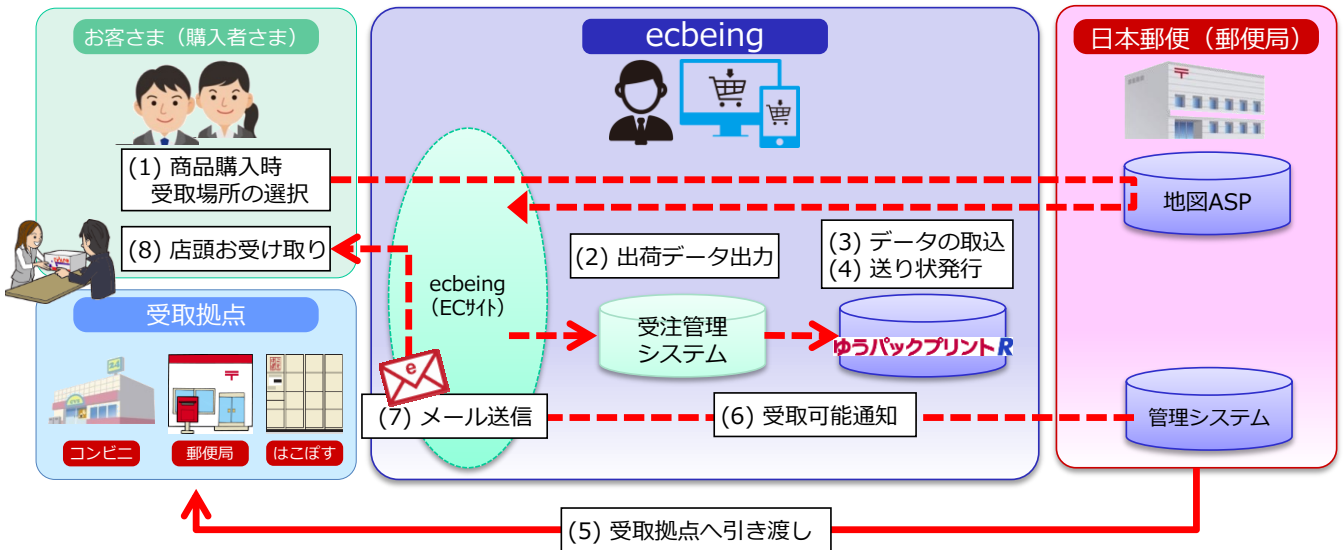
お客さま（購入者さま）

ecbeing

日本郵便（郵便局）

(1) 商品購入時 受取場所の選択

地図ASP

(8) 店頭お受け取り

(2) 出荷データ出力

(3) データの取込
(4) 送り状発行

ecbeing
（ECｻｲﾄ）

受注管理システム

ゆうパックプリントR

受取拠点

(7) メール送信

(6) 受取可能通知

管理システム

コンビニ

郵便局

はこぽす

(5) 受取拠点へ引き渡し